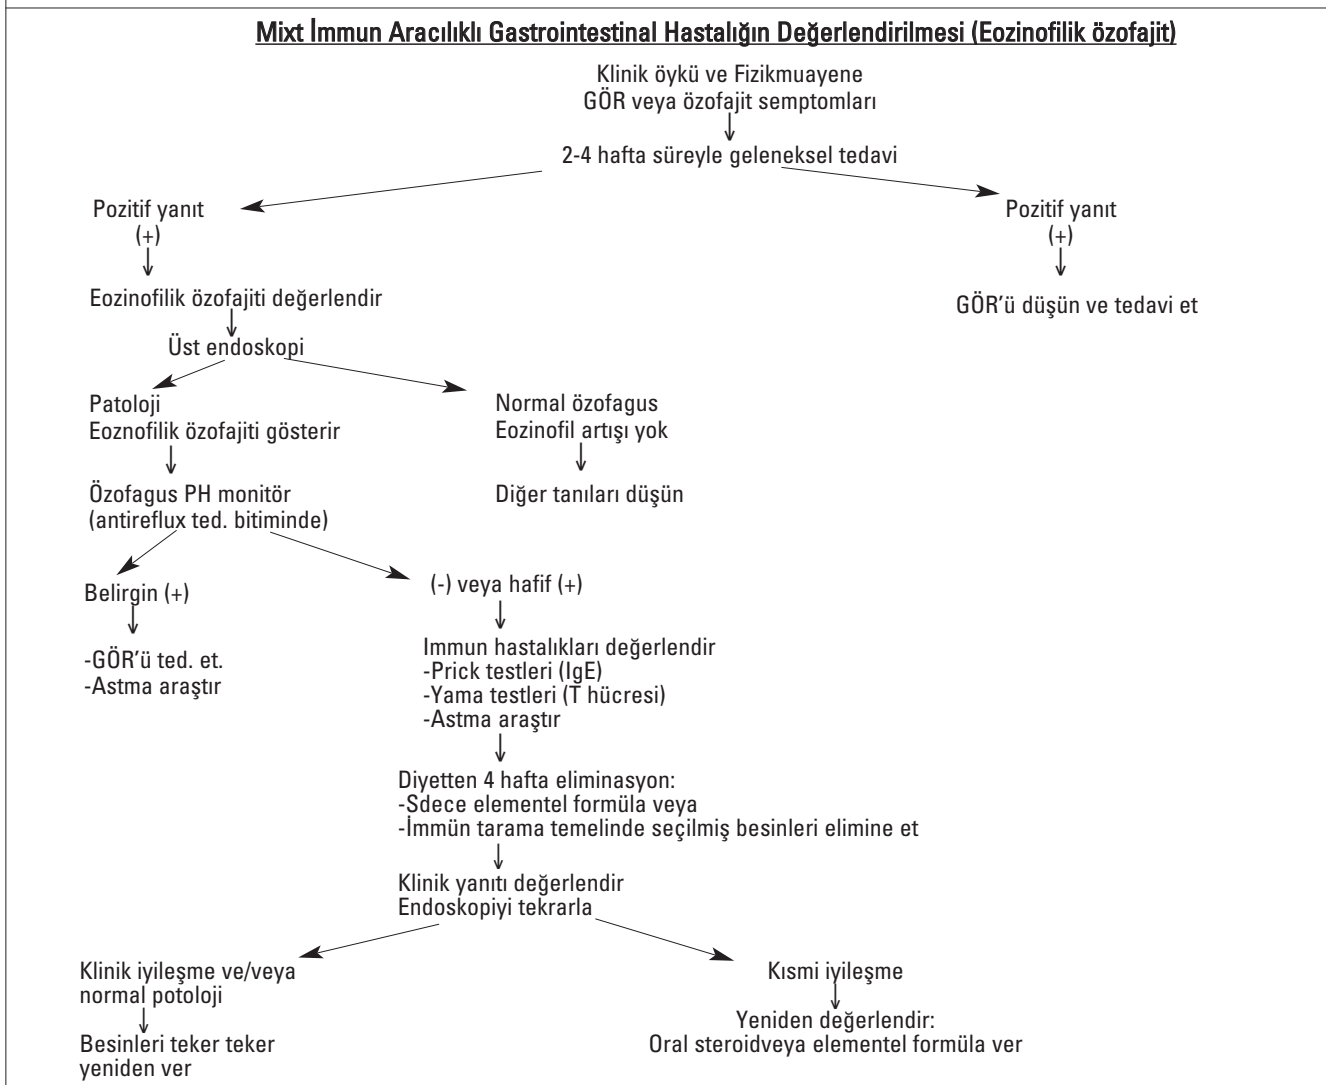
Mixt İmmun Aracılıklı Gastrointestinal Hastalığın Değerlendirilmesi (Eozinofilik özofajit)

Klinik öykü ve Fizikmuayene
GÖR veya özofajit semptomları

2-4 hafta süreyle geleneksel tedavi

Pozitif yanıt
(+)

Eozinofilik özofajiti değerlendir

Üst endoskopi

Patoloji
Eoznofilik özofajiti gösterir

Özofagus PH monitör
(antireflux ted. bitiminde)

Belirgin (+)

-GÖR'ü ted. et.
-Astma araştır

(-) veya hafif (+)

Immun hastalıkları değerlendir
-Prick testleri (IgE)
-Yama testleri (T hücresi)
-Astma araştır

Diyetten 4 hafta eliminasyon:
-Sdece elementel formüla veya
-İmmün tarama temelinde seçilmiş besinleri elimine et

Klinik yanıtı değerlendir
Endoskopiyi tekrarla

Klinik iyileşme ve/veya
normal potoloji

Besinleri teker teker
yeniden ver

Kısmi iyileşme

Yeniden değerlendir:
Oral steroidveya elementel formüla ver

Normal özofagus
Eozinofil artışı yok

Diğer tanıları düşün

Pozitif yanıt
(+)

GÖR'ü düşün ve tedavi et